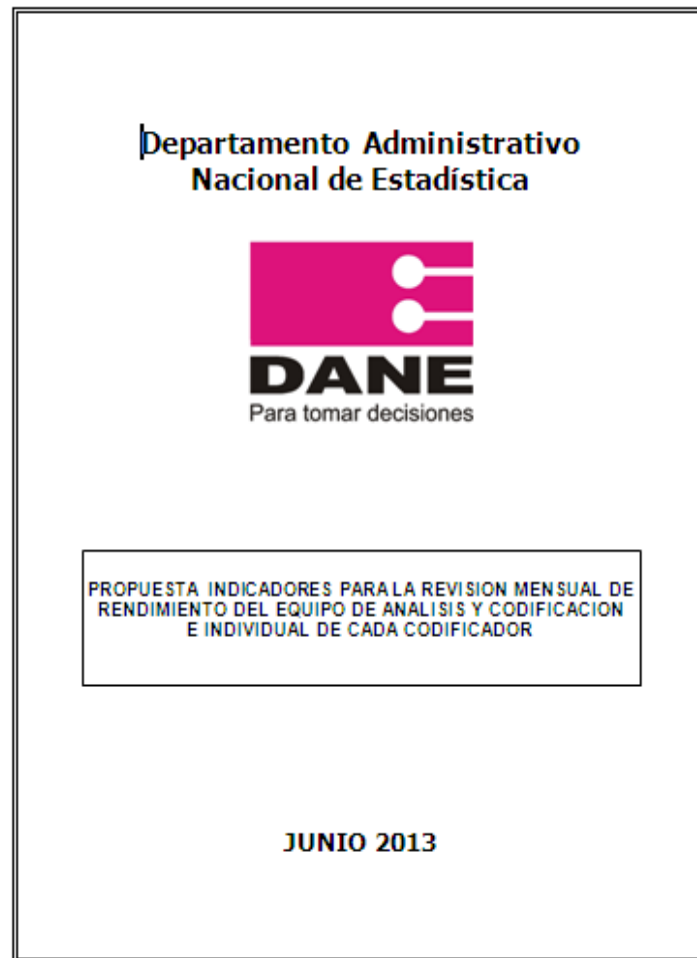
Departamento Administrativo
Nacional de Estadística

DANE
Para tomar decisiones

PROPUESTA INDICADORES PARA LA REVISION MENSUAL DE RENDIMIENTO DEL EQUIPO DE ANALISIS Y CODIFICACION E INDIVIDUAL DE CADA CODIFICADOR

JUNIO 2013